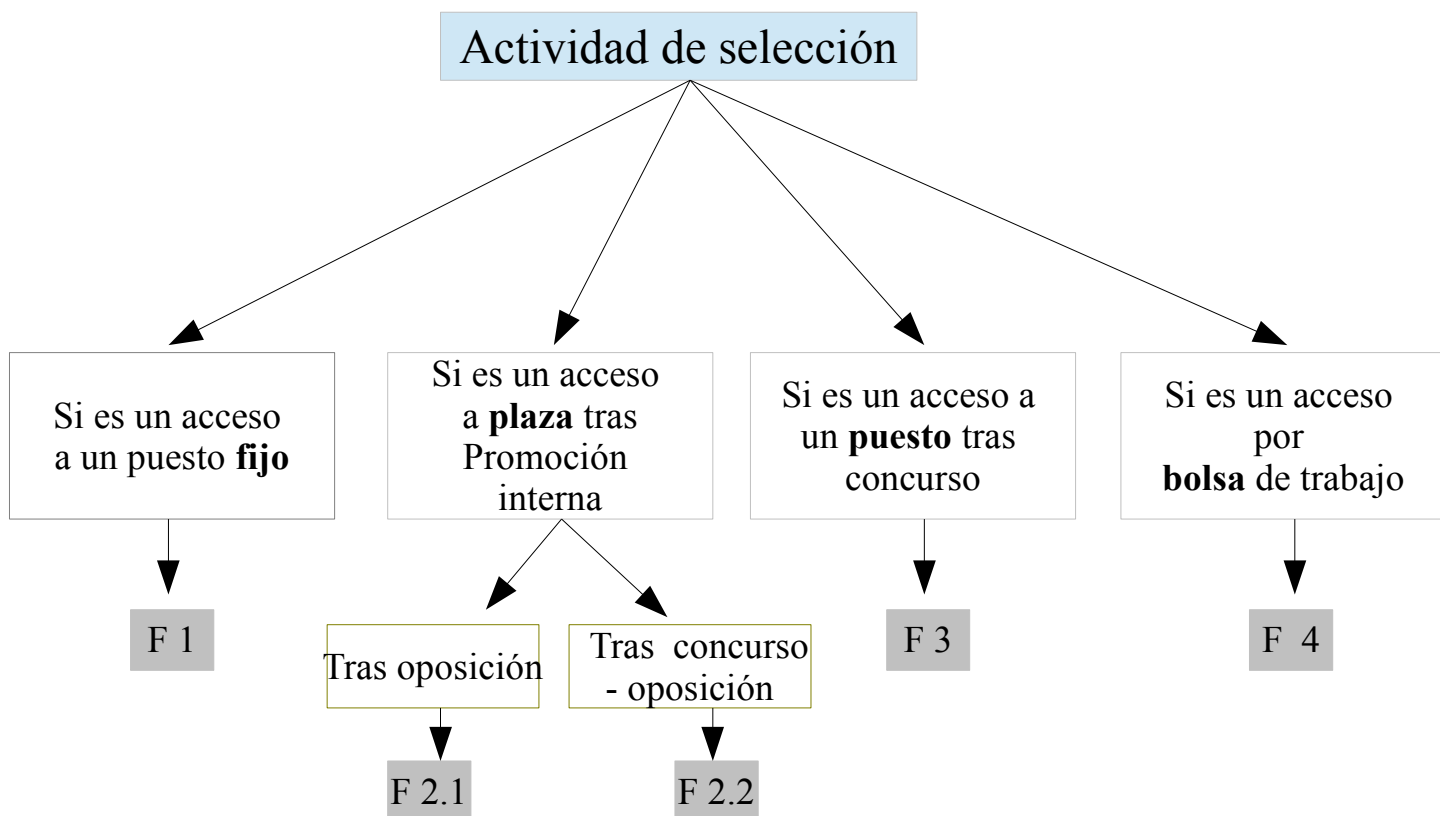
Actividad de selección

Si es un acceso a un puesto **fijo**

F 1

Si es un acceso a **plaza** tras Promoción interna

Tras oposición

F 2.1

Tras concurso - oposición

F 2.2

Si es un acceso a un **puesto** tras concurso

F 3

Si es un acceso por **bolsa** de trabajo

F 4